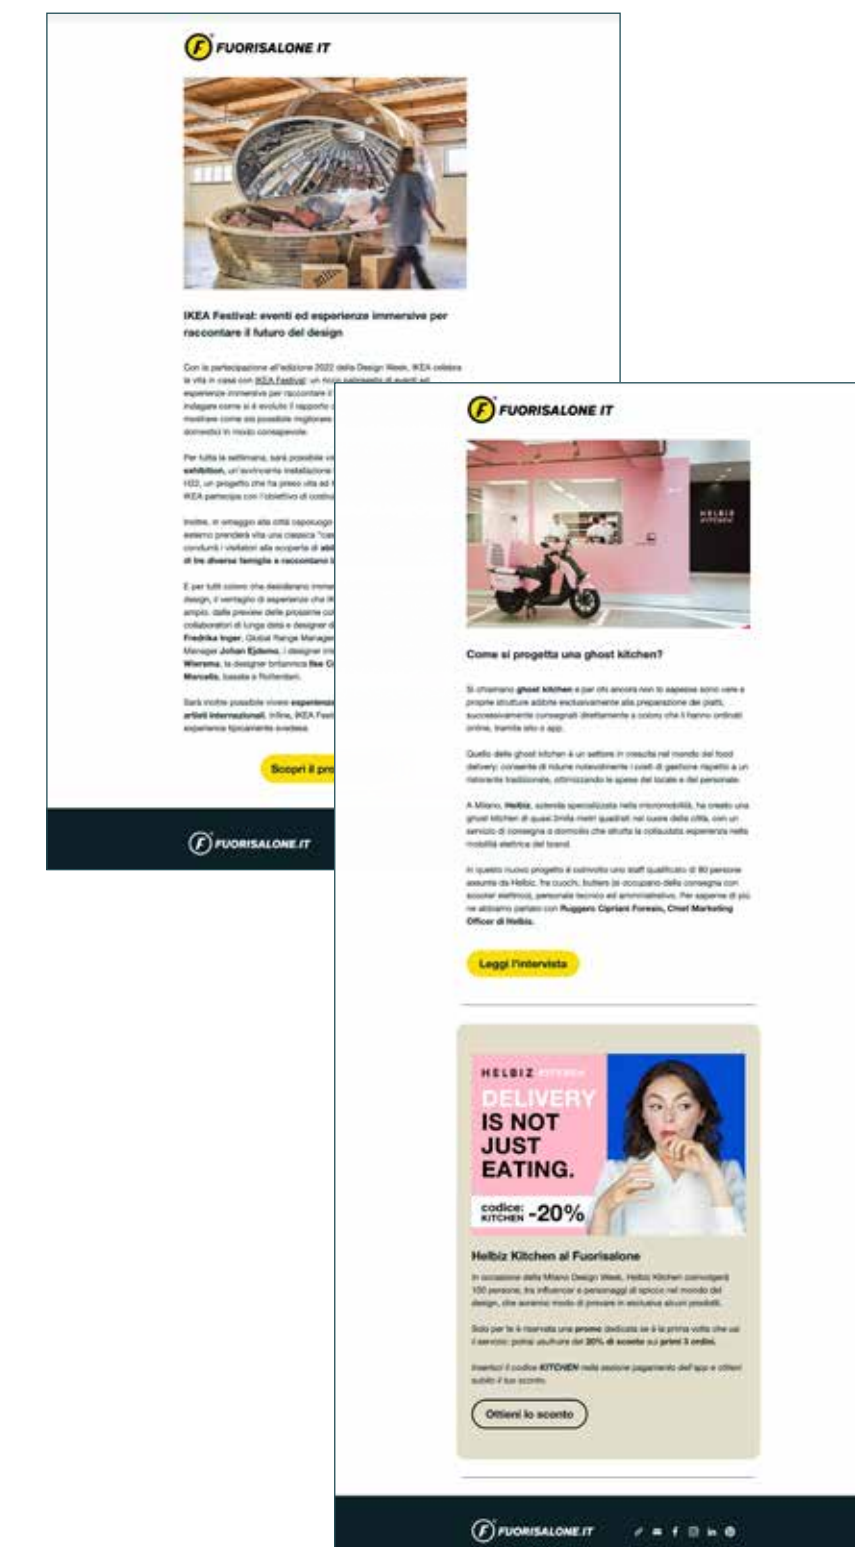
FUORISALONE.IT

IKEA Festival: eventi ed esperienze immersive per raccontare il futuro del design

Con la partecipazione all'edizione 2022 della Design Week, IKEA celebra la vita in casa con IKEA Festival: un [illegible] di eventi ed esperienze immersive per raccontare il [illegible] indagare come si è evoluto il rapporto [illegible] mostrare come sia possibile migliorare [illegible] domestici in modo consapevole.

Per tutta la settimana, sarà possibile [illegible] exhibition, un'avvincente installazione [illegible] H22, un progetto che ha preso vita ad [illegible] IKEA partecipa con l'obiettivo di costru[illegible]

Inoltre, in omaggio alla città capoluogo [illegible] esterno prenderà vita una classica "cas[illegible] condurrà i visitatori alla scoperta di abi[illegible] di tre diverse famiglie e raccontano l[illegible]

E per tutti coloro che desiderano imme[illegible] design, il ventaglio di esperienze che IK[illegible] ampio, dalle preview delle prossime co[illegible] collaboratori di lunga data e designer d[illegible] Fredrika Inger, Global Range Manager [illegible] Manager Johan Ejdemo, i designer int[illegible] Wiersma, la designer britannica Ilse C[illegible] Marcello, basato a Rotterdam.

Sarà inoltre possibile vivere esperienz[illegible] artisti internazionali. Infine, IKEA Festi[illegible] esperienze tipicamente svedese.

Scopri il pro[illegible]

FUORISALONE.IT

FUORISALONE.IT

HELBIZ KITCHEN

Come si progetta una ghost kitchen?

Si chiamano ghost kitchen e per chi ancora non lo sapesse sono vere e proprie strutture adibite esclusivamente alla preparazione dei piatti, successivamente consegnati direttamente a coloro che li hanno ordinati online, tramite sito o app.

Quello delle ghost kitchen è un settore in crescita nel mondo del food delivery: consente di ridurre notevolmente i costi di gestione rispetto a un ristorante tradizionale, ottimizzando le spese del locale e del personale.

A Milano, Helbiz, azienda specializzata nella micromobilità, ha creato una ghost kitchen di quasi 3mila metri quadrati nel cuore della città, con un servizio di consegna a domicilio che sfrutta la collaudata esperienza nella mobilità elettrica del brand.

In questo nuovo progetto è coinvolto uno staff qualificato di 80 persone assunte da Helbiz, fra cuochi, butlers (si occupano della consegna con scooter elettrici), personale tecnico ed amministrativo. Per saperne di più ne abbiamo parlato con Ruggero Cipriani Foresio, Chief Marketing Officer di Helbiz.

Leggi l'intervista

HELBIZ KITCHEN
DELIVERY IS NOT JUST EATING.
codice: KITCHEN -20%

Helbiz Kitchen al Fuorisalone

In occasione della Milano Design Week, Helbiz Kitchen coinvolgerà 100 persone, tra influencer e personaggi di spicco nel mondo del design, che avranno modo di provare in esclusiva alcuni prodotti.

Solo per te è riservata una promo dedicata: se è la prima volta che usi il servizio potrai usufruire del 20% di sconto sui primi 3 ordini.

Inserisci il codice KITCHEN nella sezione pagamento dell'app e ottieni subito il tuo sconto.

Ottieni lo sconto

FUORISALONE.IT